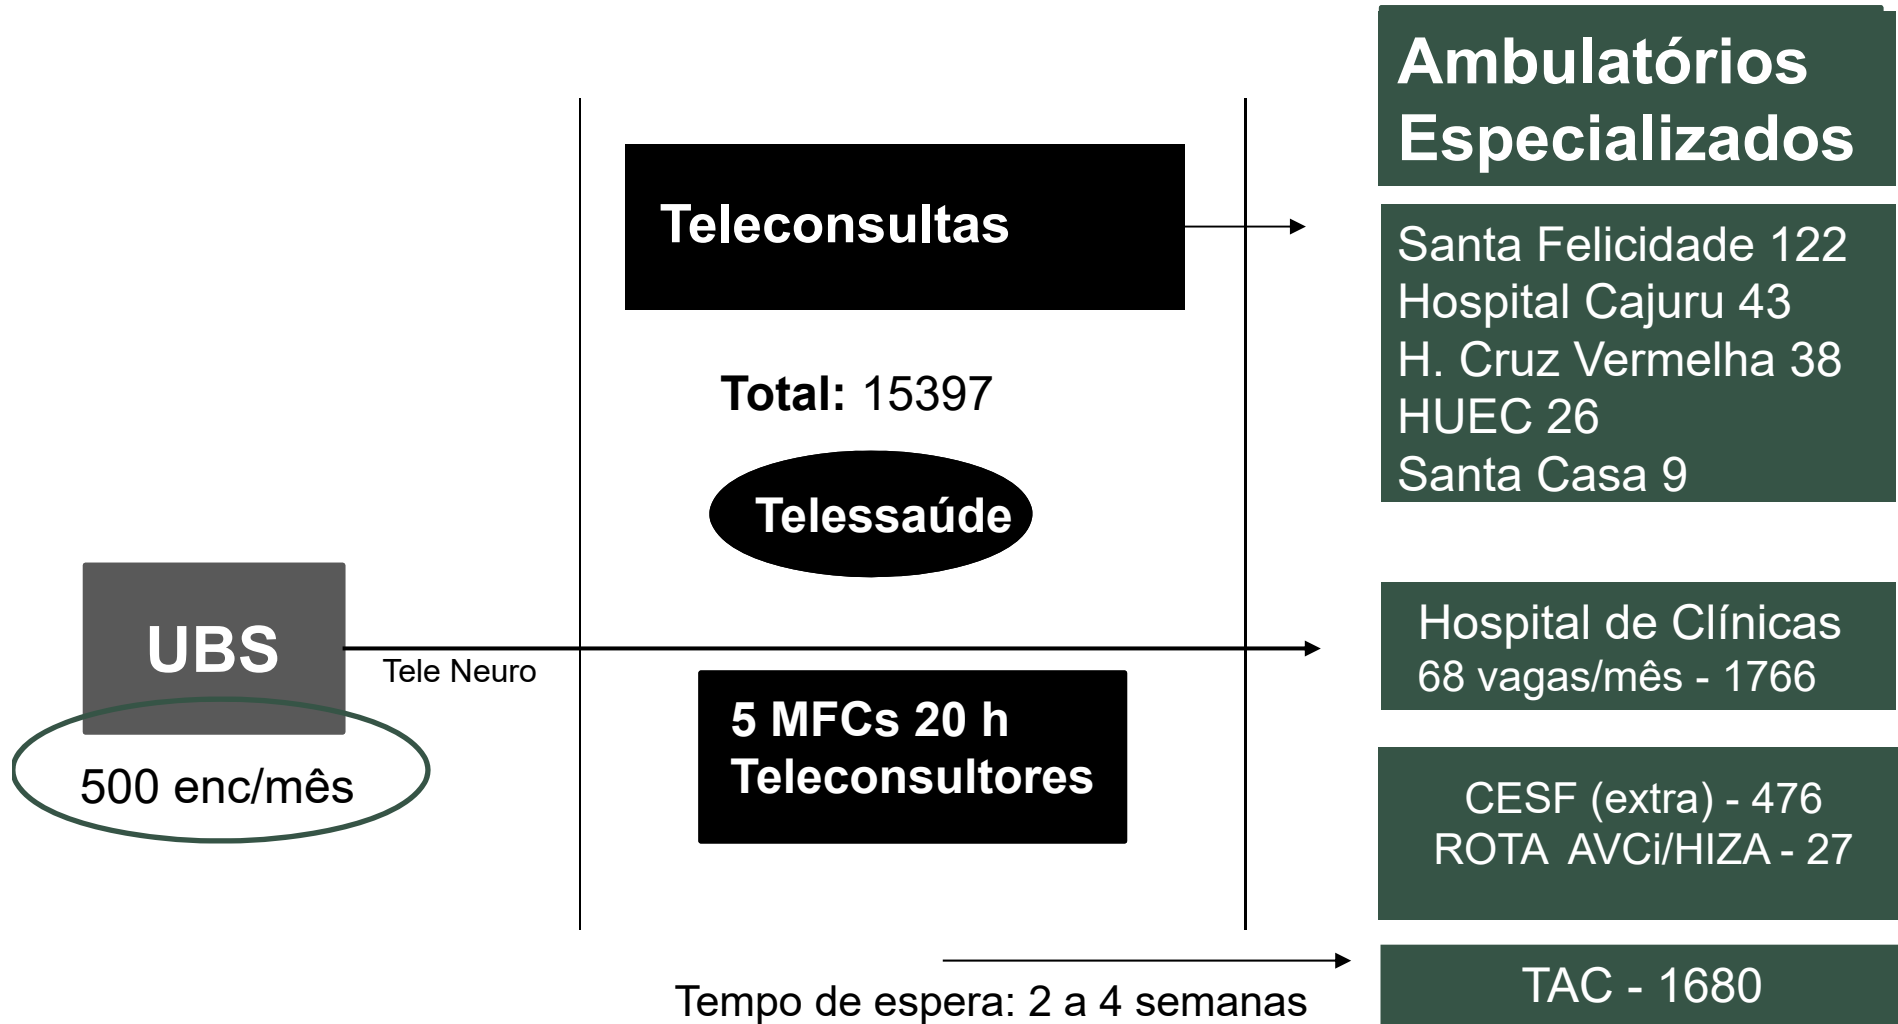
Ambulatórios Especializados

Santa Felicidade 122
Hospital Cajuru 43
H. Cruz Vermelha 38
HUEC 26
Santa Casa 9

Teleconsultas

Total: 15397

Telessaúde

UBS

500 enc/mês

Tele Neuro

5 MFCs 20 h
Teleconsultores

Hospital de Clínicas
68 vagas/mês - 1766

CESF (extra) - 476
ROTA AVCi/HIZA - 27

TAC - 1680

Tempo de espera: 2 a 4 semanas